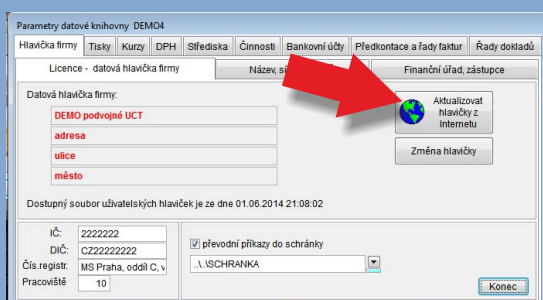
Parametry datové knihovny DEMO4

Hlavička firmy | Tisky | Kurzy | DPH | Střediska | Činnosti | Bankovní účty | Předkontace a řady faktur | Řady dokladů

Licence - datová hlavička firmy | Název, s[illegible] | Finanční úřad, zástupce

Datová hlavička firmy:

DEMO podvojné UCT

adresa

ulice

město

Aktualizovat hlavičky z Internetu

Změna hlavičky

Dostupný soubor uživatelských hlaviček je ze dne 01.06.2014 21:08:02

IČ: 2222222

DIČ: CZ22222222

Čís.registr. MS Praha, oddíl C, v

Pracoviště 10

převodní příkazy do schránky

..\..\SCHRANKA

Konec